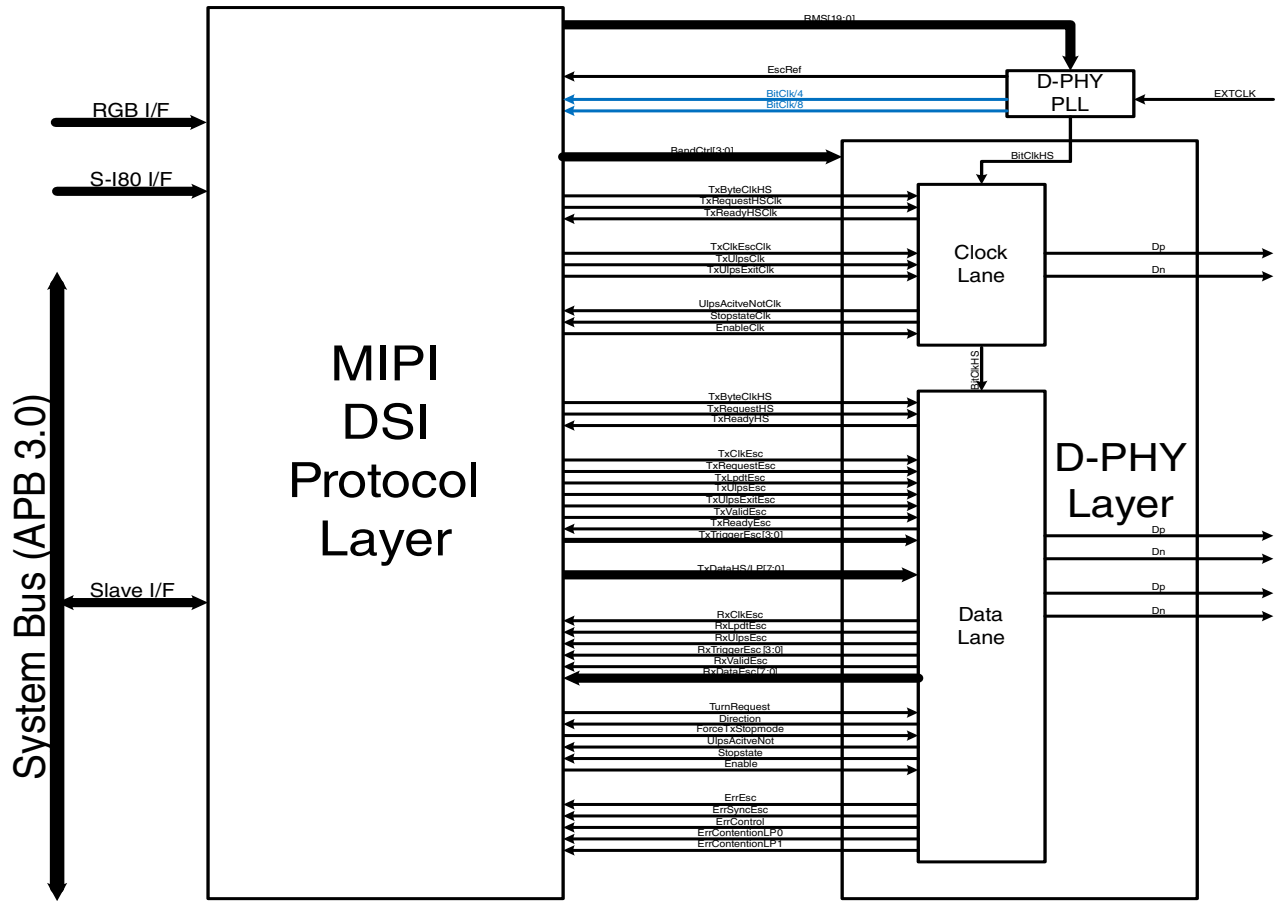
RGB I/F

S-I80 I/F

System Bus (APB 3.0)

Slave I/F

MIPI DSI Protocol Layer

PMS[19:0]

EscRef

BitClk/4
BitClk/8

D-PHY PLL

EXTCLK

BandCtrl[3:0]

BitClkHS

TxByteClkHS
TxRequestHSClk
TxReadyHSClk

TxClkEscClk
TxUlpsClk
TxUlpsExitClk

UlpsAcitveNotClk
StopstateClk
EnableClk

Clock Lane

Dp
Dn

BitClkHS

TxByteClkHS
TxRequestHS
TxReadyHS

TxClkEsc
TxRequestEsc
TxLpdtEsc
TxUlpsEsc
TxUlpsExitEsc
TxValidEsc
TxReadyEsc
TxTriggerEsc[3:0]

TxDataHS/LP[7:0]

RxClkEsc
RxLpdtEsc
RxUlpsEsc
RxTriggerEsc[3:0]
RxValidEsc
RxDataEsc[7:0]

TurnRequest
Direction
ForceTxStopmode
UlpsAcitveNot
Stopstate
Enable

ErrEsc
ErrSyncEsc
ErrControl
ErrContentionLP0
ErrContentionLP1

D-PHY Layer

Data Lane

Dp
Dn
Dp
Dn